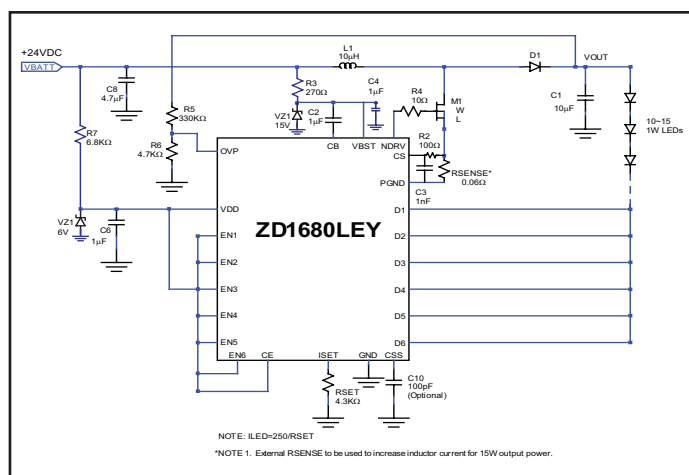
+24VDC
VBATT
C8
4.7µF
R7
6.8KΩ
VZ1
6V
C6
1µF
R5
330KΩ
R6
4.7KΩ
L1
10µH
R3
270Ω
VZ1
15V
C2
1µF
C4
1µF
R4
10Ω
M1
W
L
D1
VOUT
C1
10µF
10~15
1W LEDs
R2
100Ω
RSENSE*
0.06Ω
C3
1nF
OVP
CB
VBST
NDRV
CS
PGND
VDD
D1
ZD1680LEY
EN1
D2
EN2
D3
EN3
D4
EN4
D5
EN5
D6
EN6
CE
ISET
GND
CSS
RSET
4.3KΩ
C10
100pF
(Optional)
NOTE: ILED=250/RSET
*NOTE 1. External RSENSE to be used to increase inductor current for 15W output power.